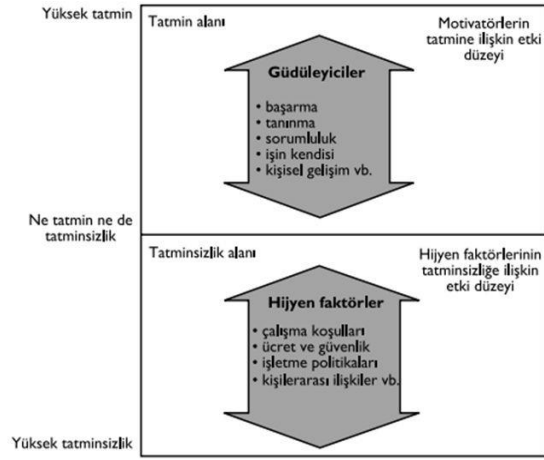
Yüksek tatmin

Tatmin alanı

Motivatörlerin tatmine ilişkin etki düzeyi

Güdüleyiciler

• başarma
• tanınma
• sorumluluk
• işin kendisi
• kişisel gelişim vb.

Ne tatmin ne de tatminsizlik

Tatminsizlik alanı

Hijyen faktörlerinin tatminsizliğe ilişkin etki düzeyi

Hijyen faktörler

• çalışma koşulları
• ücret ve güvenlik
• işletme politikaları
• kişilerarası ilişkiler vb.

Yüksek tatminsizlik